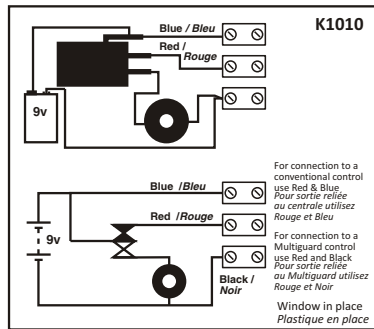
K1010

Blue / Bleu

Red / Rouge

9v

For connection to a conventional control use Red & Blue
Pour sortie reliée au centrale utilisez Rouge et Bleu

Blue / Bleu

Red / Rouge

9v

For connection to a Multiguard control use Red and Black
Pour sortie reliée au Multiguard utilisez Rouge et Noir

Black / Noir

Window in place
Plastique en place